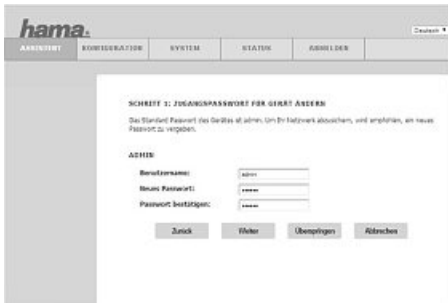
hama.

Deutsch

ASSISTENT | KONFIGURATION | SYSTEM | STATUS | ABMELDEN

SCHRITT 1: ZUGANGSPASSWORT FÜR GERÄT ÄNDERN

Das Standard Passwort des Gerätes ist admin. Um Ihr Netzwerk abzusichern, wird empfohlen, ein neues Passwort zu vergeben.

ADMIN

Benutzername: admin

Neues Passwort: •••••

Passwort bestätigen: •••••

Zurück | Weiter | Überspringen | Abbrechen